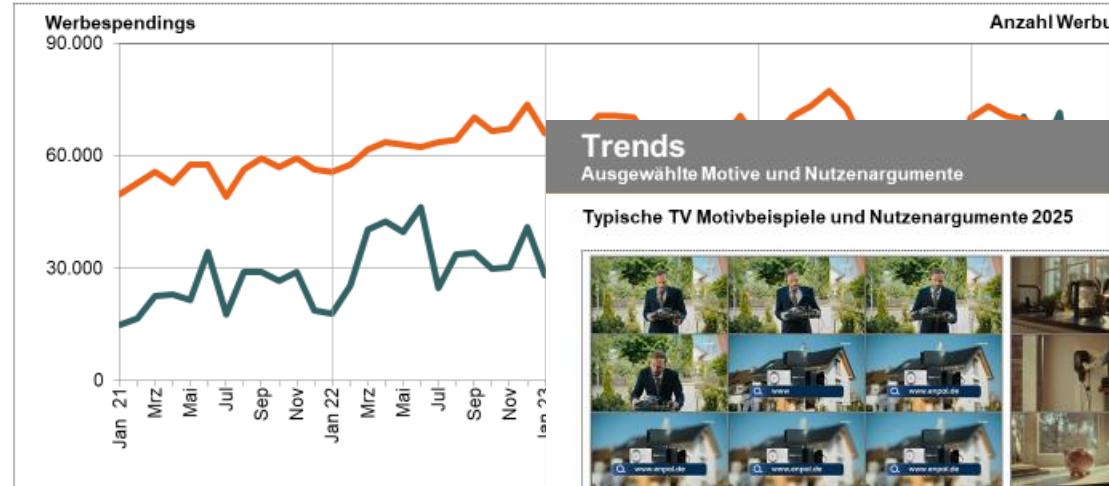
Werbespendings

Anzahl Werbu

90.000

60.000

30.000

0

Jan 21

Mrz

Mai

Jul

Sep

Nov

Jan 22

Mrz

Mai

Jul

Sep

Nov

Jan 2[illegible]

Trends

Ausgewählte Motive und Nutzenargumente

Typische TV Motivbeispiele und Nutzenargumente 2025

www

www.enpal.de

www.enpal.de

www.enpal.de

www.enpal.de